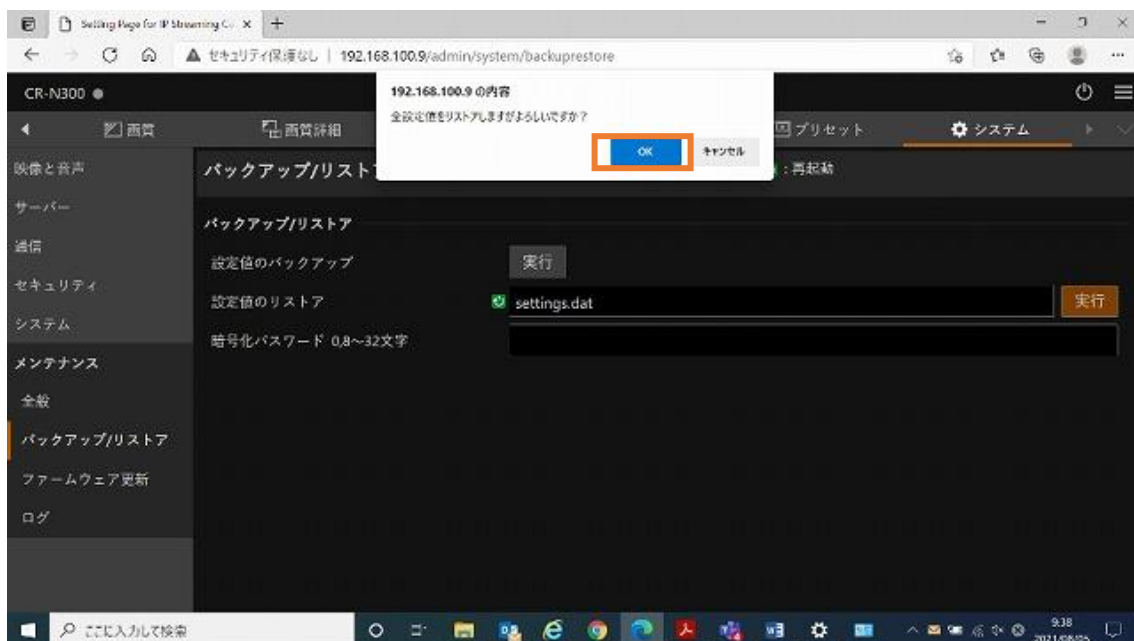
Setting Page for IP Streaming C... ×

セキュリティ保護なし | 192.168.100.9/admin/system/backuprestore

CR-N300 ●

画質

画質詳細

プリセット

システム

192.168.100.9 の内容

全設定値をリストアしますがよろしいですか？

OK

キャンセル

：再起動

映像と音声

サーバー

通信

セキュリティ

システム

メンテナンス

全般

バックアップ/リストア

ファームウェア更新

ログ

バックアップ/リストア

バックアップ/リストア

設定値のバックアップ

実行

設定値のリストア

settings.dat

実行

暗号化パスワード 0,8~32文字

ここに入力して検索

9:38

2021/08/05